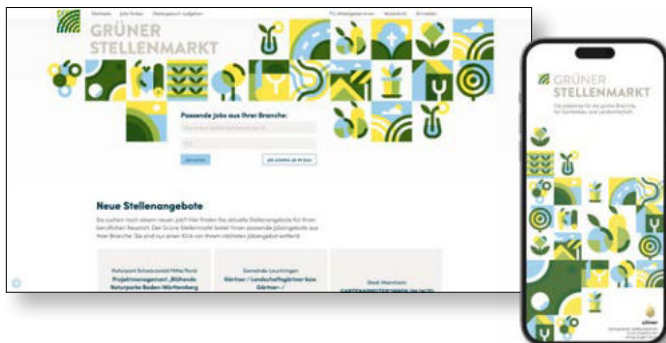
GRÜNER STELLENMARKT

Kontakt | Jobs finden | Stellengesuch aufgeben | Für Arbeitgeber:innen | Newsletter | Anmelden

Passende Jobs aus Ihrer Branche:

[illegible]

Jobs suchen | Jobs schalten ab 99 Euro

Neue Stellenangebote

Sie suchen nach einem neuen Job? Hier finden Sie aktuelle Stellenangebote für Ihre beruflichen Neustart. Der Grüne Stellenmarkt bietet Ihnen passende Jobangebote aus Ihrer Branche. Sie sind nur einen Klick von Ihrem nächsten Jobangebot entfernt.

Naturpark Schwarzwald Mitte/Nord
Projektmanagement „Blühende Naturparke Baden-Württemberg

Gemeinde Leutkirchen
Gärtner / Landschaftsgärtner bzw. Gärtner / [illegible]

Stadt Mannheim
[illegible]

GRÜNER STELLENMARKT

Die Jobbörse für die grüne Branche, für Gartenbau und Landwirtschaft.

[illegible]